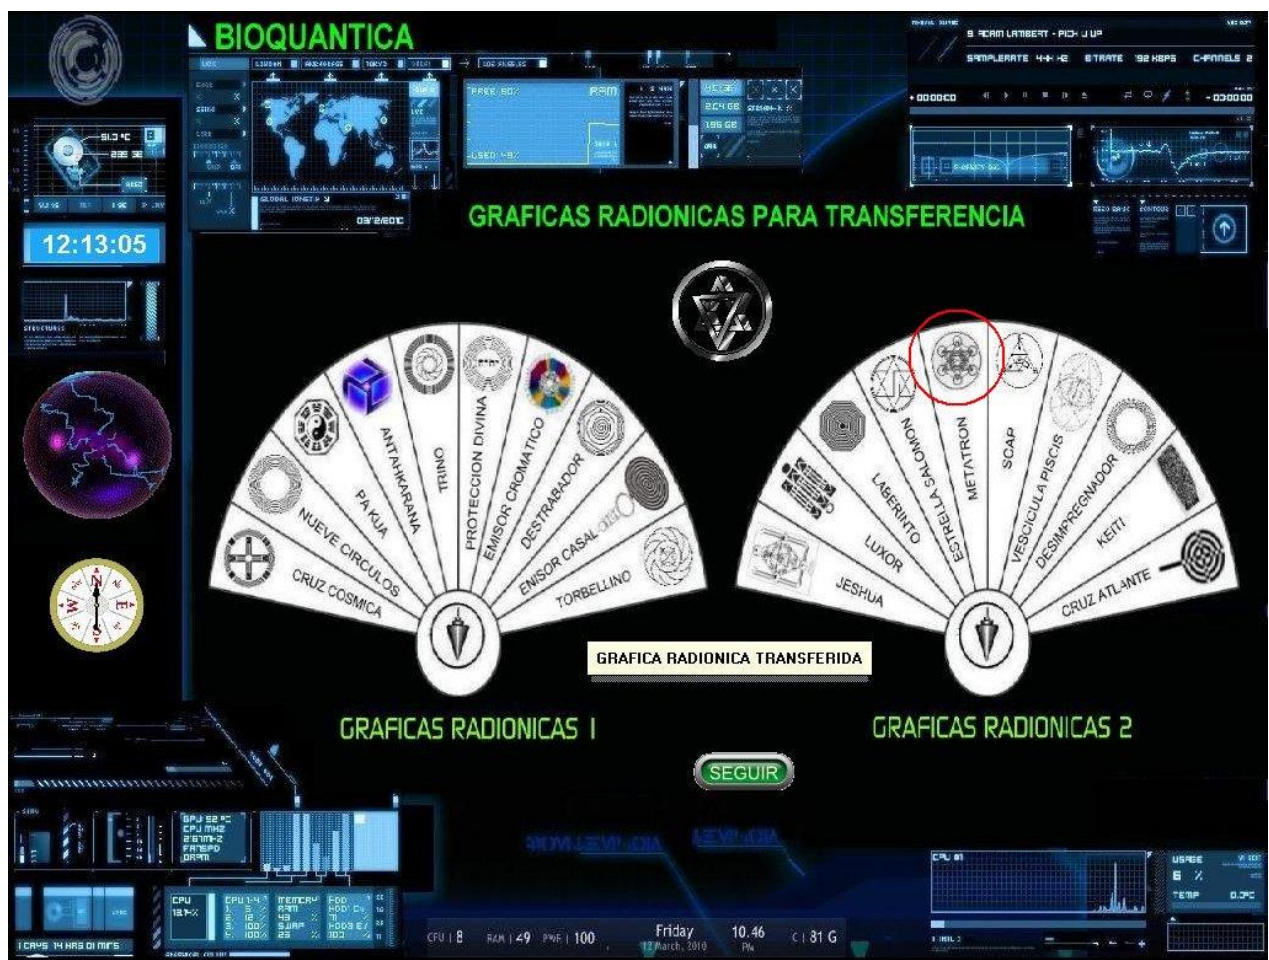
BIOQUANTICA

GRAFICAS RADIONICAS PARA TRANSFERENCIA

12:13:05

CRUZ COSMICA
NUEVE CIRCULOS
PA KUA
ANTAHKARANA
TRINO
PROTECCION DIVINA
EMISOR CROMATICO
DESTRABADOR
EMISOR CASAL
TORBELLINO

JESHUA
LUXOR
LABERINTO
ESTRELLA SALOMON
METATRON
SCAP
VESCICULA PISCIS
DESIMPREGNADOR
KEITI
CRUZ ATLANTE

GRAFICA RADIONICA TRANSFERIDA

GRAFICAS RADIONICAS 1

GRAFICAS RADIONICAS 2

SEGUIR

B ADAM LAMBERT - PICK U UP
SAMPLERATE 44.1 KZ BITRATE 192 KBPS CHANNELS 2
-51.3 °C
FREE 60%
RAM
USED 40%
GLOBAL IDNET
03/2/2010
224 GB
186 GB
CPU 52 °C
CPU MHZ
USAGE
6 %
TEMP
CPU 18.1%
1 DAYS 14 HRS 01 MINS
CPU | 8 RAM | 49 PWE | 100
Friday
12 March, 2010
10.46
PM
C | 81 G